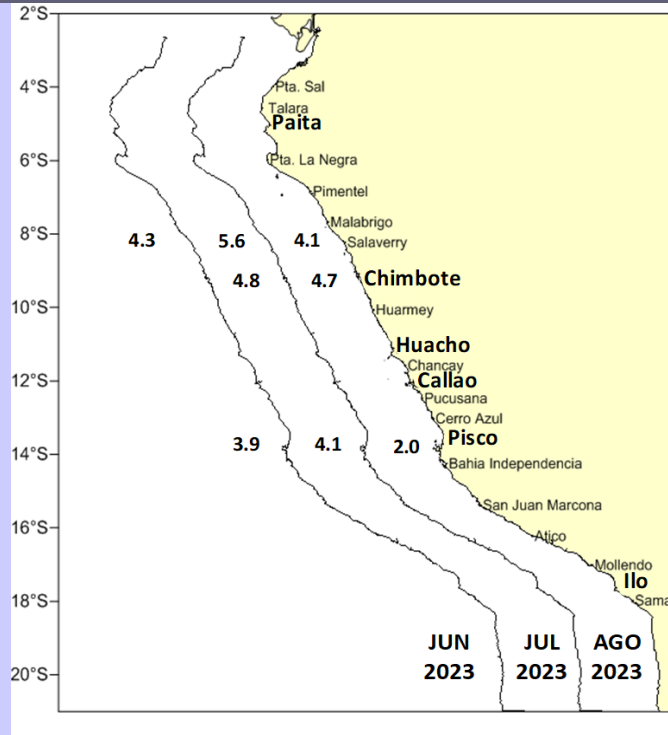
2°S
4°S
6°S
8°S
10°S
12°S
14°S
16°S
18°S
20°S

Pta. Sal
Talara
Paita
Pta. La Negra
Pimentel
Malabrigo
Salaverry
Chimbote
Huarmey
Huacho
Chancay
Callao
Pucusana
Cerro Azul
Pisco
Bahia Independencia
San Juan Marcona
Atico
Mollendo
Ilo
Sama

4.3
5.6
4.1
4.8
4.7
3.9
4.1
2.0

JUN 2023
JUL 2023
AGO 2023